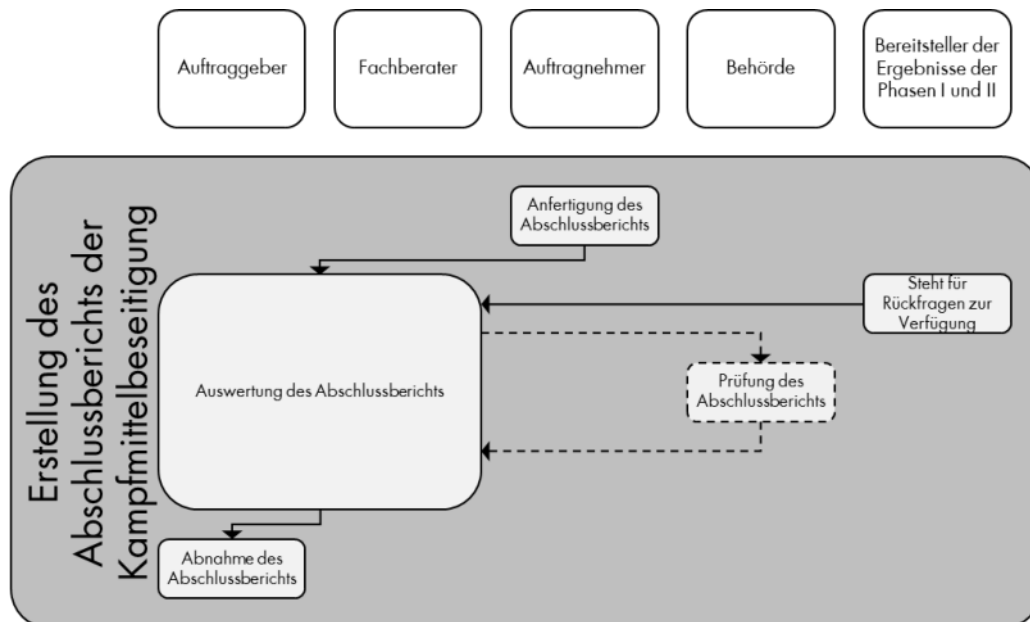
Auftraggeber

Fachberater

Auftragnehmer

Behörde

Bereitsteller der Ergebnisse der Phasen I und II

Erstellung des Abschlussberichts der Kampfmittelbeseitigung

Anfertigung des Abschlussberichts

Steht für Rückfragen zur Verfügung

Auswertung des Abschlussberichts

Prüfung des Abschlussberichts

Abnahme des Abschlussberichts